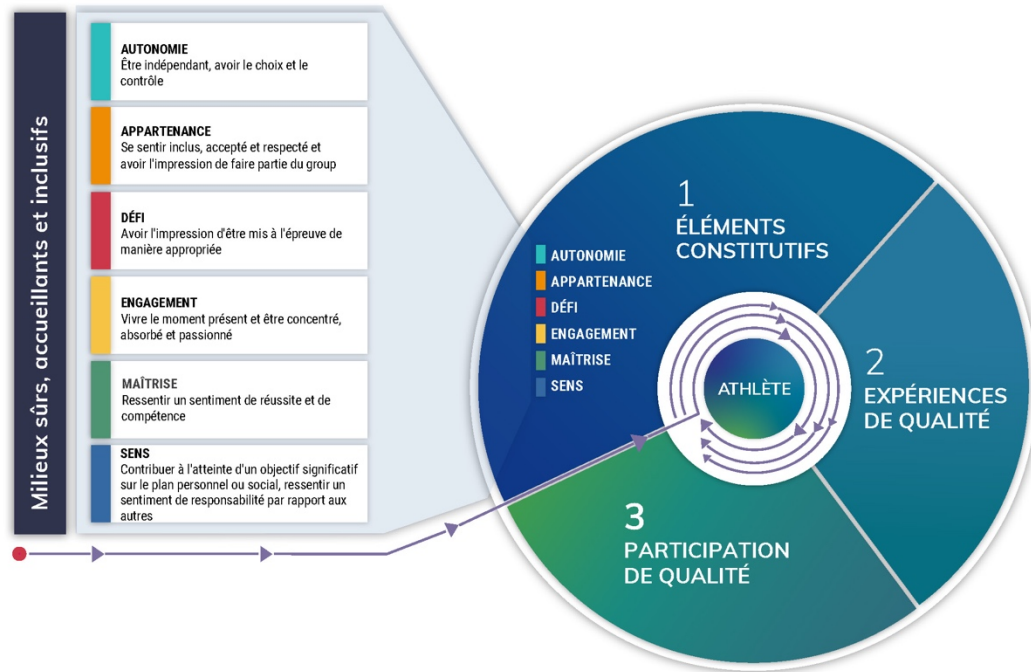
Milieux sûrs, accueillants et inclusifs

AUTONOMIE
Être indépendant, avoir le choix et le contrôle

APPARTENANCE
Se sentir inclus, accepté et respecté et avoir l'impression de faire partie du group

DÉFI
Avoir l'impression d'être mis à l'épreuve de manière appropriée

ENGAGEMENT
Vivre le moment présent et être concentré, absorbé et passionné

MAÎTRISE
Ressentir un sentiment de réussite et de compétence

SENS
Contribuer à l'atteinte d'un objectif significatif sur le plan personnel ou social, ressentir un sentiment de responsabilité par rapport aux autres

1
ÉLÉMENTS CONSTITUTIFS

AUTONOMIE
APPARTENANCE
DÉFI
ENGAGEMENT
MAÎTRISE
SENS

ATHLÈTE

2
EXPÉRIENCES DE QUALITÉ

3
PARTICIPATION DE QUALITÉ